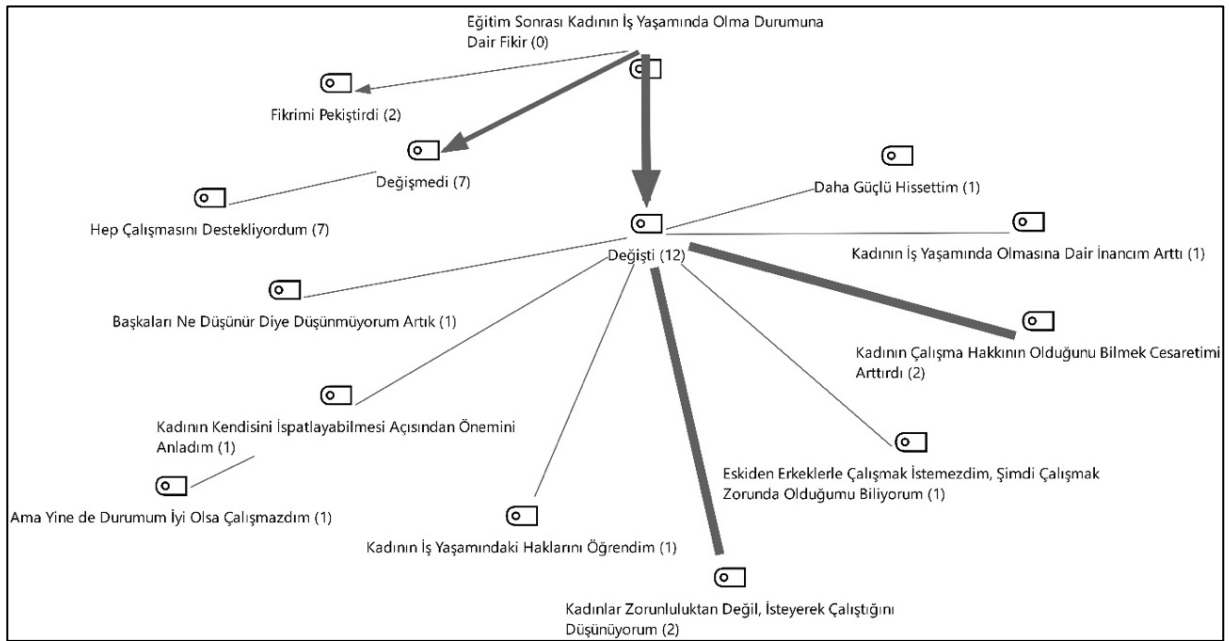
Eğitim Sonrası Kadının İş Yaşamında Olma Durumuna Dair Fikir (0)

Fikrimi Pekiştirdi (2)

Değişmedi (7)

Hep Çalışmasını Destekliyordum (7)

Daha Güçlü Hissettim (1)

Değişti (12)

Kadının İş Yaşamında Olmasına Dair İnancım Arttı (1)

Başkaları Ne Düşünür Diye Düşünmüyorum Artık (1)

Kadının Çalışma Hakkının Olduğunu Bilmek Cesaretimi Arttırdı (2)

Kadının Kendisini İspatlayabilmesi Açısından Önemini Anladım (1)

Eskiden Erkeklerle Çalışmak İstemezdim, Şimdi Çalışmak Zorunda Olduğumu Biliyorum (1)

Ama Yine de Durumum İyi Olsa Çalışmazdım (1)

Kadının İş Yaşamındaki Haklarını Öğrendim (1)

Kadınlar Zorunluluktan Değil, İsteyerek Çalıştığını Düşünüyorum (2)